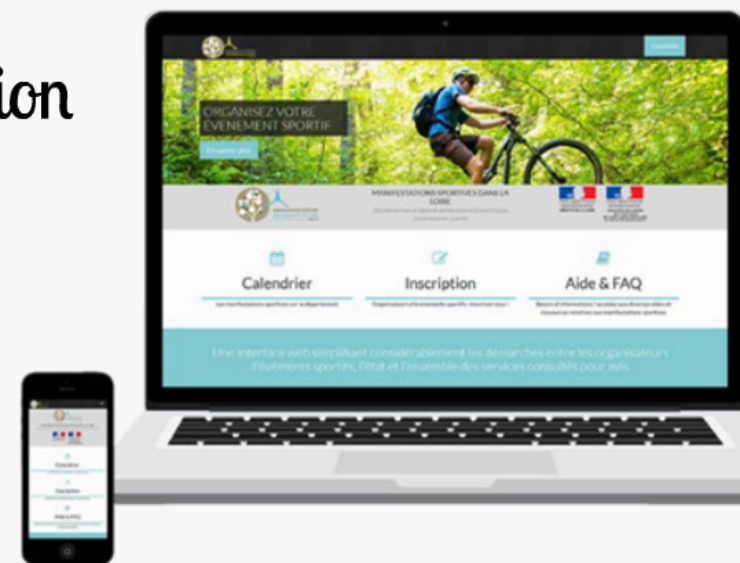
ion

ORGANISEZ VOTRE ÉVÉNEMENT SPORTIF

MANIFESTATIONS SPORTIVES DANS LA LOIRE

Calendrier

Inscription

Aide & FAQ

Une interface web simplifiant considérablement les démarches entre les organisateurs d'événements sportifs, l'état et l'ensemble des services consultés pour avis.